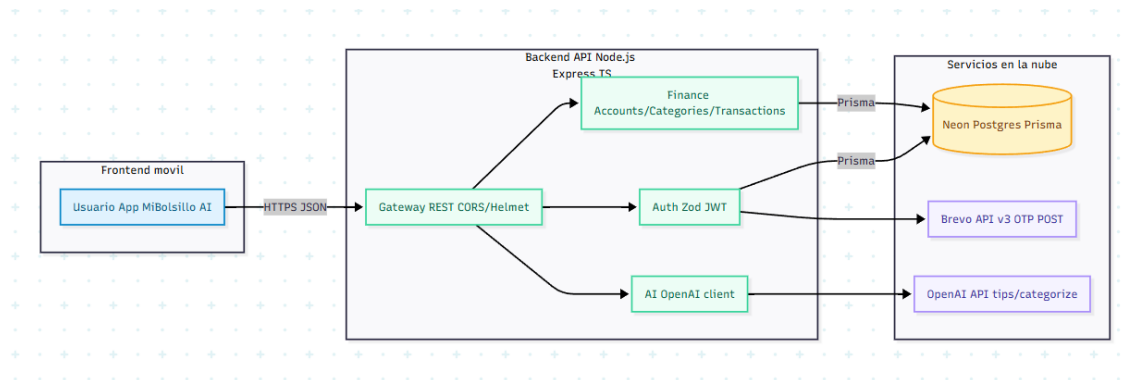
Frontend movil

Usuario App MiBolsillo AI

HTTPS JSON

Backend API Node.js Express TS

Gateway REST CORS/Helmet

Finance Accounts/Categories/Transactions

Auth Zod JWT

AI OpenAI client

Prisma

Prisma

Servicios en la nube

Neon Postgres Prisma

Brevo API v3 OTP POST

OpenAI API tips/categorize